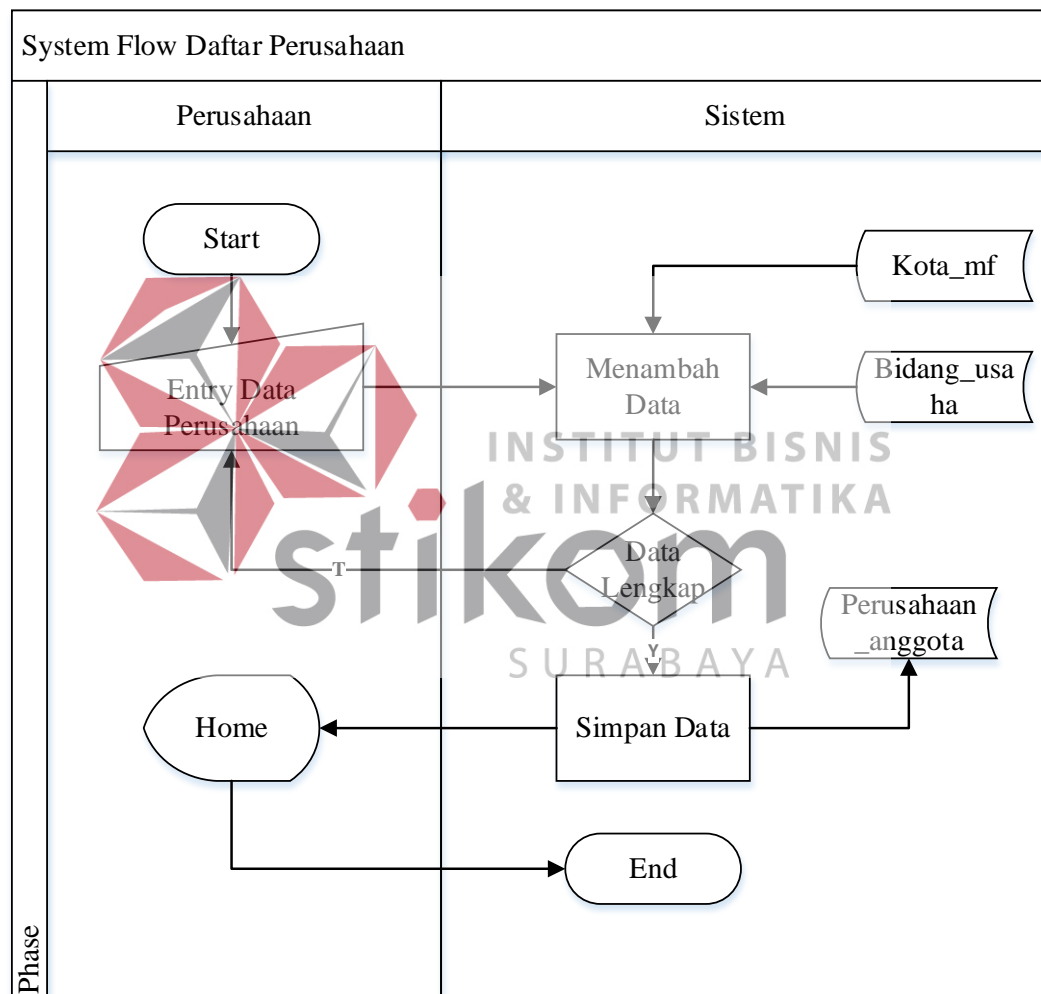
System Flow Daftar Perusahaan

Perusahaan

Sistem

Start

Kota_mf

Entry Data Perusahaan

Menambah Data

Bidang_usaha

INSTITUT BISNIS & INFORMATIKA

stikom

Data Lengkap

T

Perusahaan_anggota

Y

SURABAYA

Home

Simpan Data

End

Phase